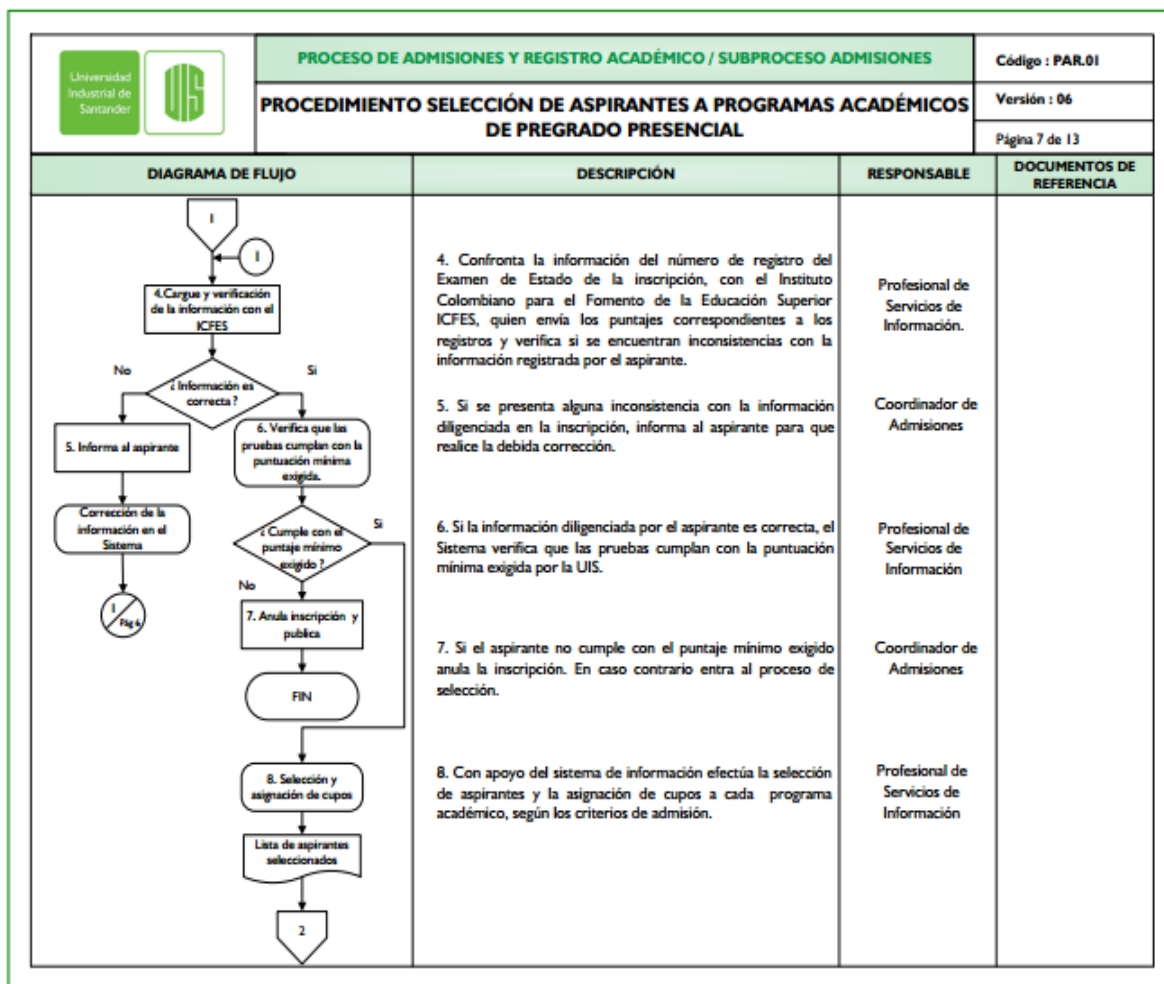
Universidad Industrial de Santander

UIS

PROCESO DE ADMISIONES Y REGISTRO ACADÉMICO / SUBPROCESO ADMISIONES

Código : PAR.01

PROCEDIMIENTO SELECCIÓN DE ASPIRANTES A PROGRAMAS ACADÉMICOS DE PREGRADO PRESENCIAL

Versión : 06

Página 7 de 13

| DIAGRAMA DE FLUJO | DESCRIPCIÓN | RESPONSABLE | DOCUMENTOS DE REFERENCIA |
|---|---|---|---|
| I | | | |
| I | | | |
| 4.Cargue y verificación de la información con el ICFES | 4. Confronta la información del número de registro del Examen de Estado de la inscripción, con el Instituto Colombiano para el Fomento de la Educación Superior ICFES, quien envía los puntajes correspondientes a los registros y verifica si se encuentran inconsistencias con la información registrada por el aspirante. | Profesional de Servicios de Información. | |
| ¿ Información es correcta ? No Si | | | |
| 5. Informa al aspirante | 5. Si se presenta alguna inconsistencia con la información diligenciada en la inscripción, informa al aspirante para que realice la debida corrección. | Coordinador de Admisiones | |
| Corrección de la información en el Sistema | | | |
| I Fig 6 | | | |
| 6. Verifica que las pruebas cumplan con la puntuación mínima exigida. | 6. Si la información diligenciada por el aspirante es correcta, el Sistema verifica que las pruebas cumplan con la puntuación mínima exigida por la UIS. | Profesional de Servicios de Información | |
| ¿ Cumple con el puntaje mínimo exigido ? Si No | | | |
| 7. Anula inscripción y publica | 7. Si el aspirante no cumple con el puntaje mínimo exigido anula la inscripción. En caso contrario entra al proceso de selección. | Coordinador de Admisiones | |
| FIN | | | |
| 8. Selección y asignación de cupos | 8. Con apoyo del sistema de información efectúa la selección de aspirantes y la asignación de cupos a cada programa académico, según los criterios de admisión. | Profesional de Servicios de Información | |
| Lista de aspirantes seleccionados | | | |
| 2 | | | |